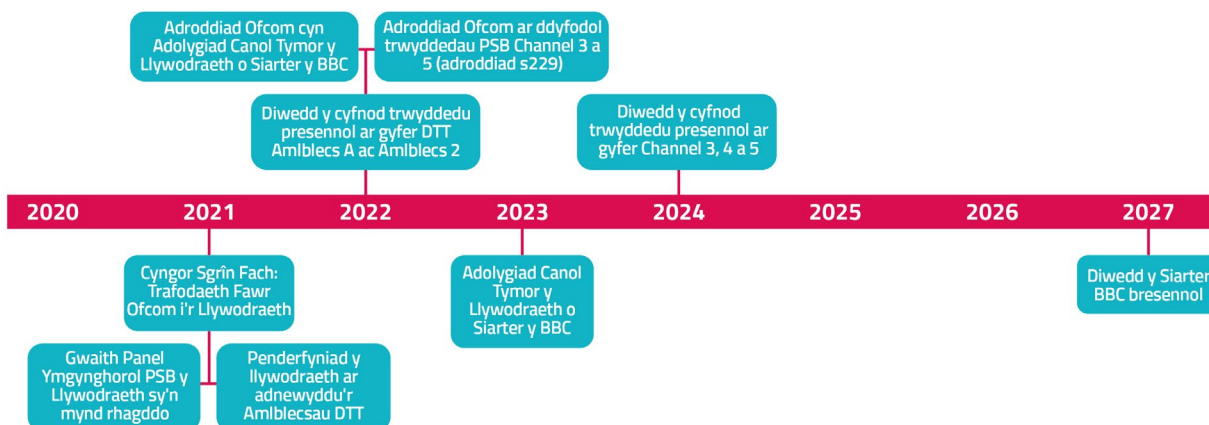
Adroddiad Ofcom cyn Adolygiad Canol Tymor y Llywodraeth o Siarter y BBC

Adroddiad Ofcom ar ddyfodol trwyddedau PSB Channel 3 a 5 (adroddiad s229)

Diwedd y cyfnod trwyddedu presennol ar gyfer DTT Amlblecs A ac Amlblecs 2

Diwedd y cyfnod trwyddedu presennol ar gyfer Channel 3, 4 a 5

2020 2021 2022 2023 2024 2025 2026 2027

Cyngor Sgrîn Fach: Trafodaeth Fawr Ofcom i'r Llywodraeth

Adolygiad Canol Tymor y Llywodraeth o Siarter y BBC

Diwedd y Siarter BBC bresennol

Gwaith Panel Ymgynghorol PSB y Llywodraeth sy'n mynd rhagddo

Penderfyniad y llywodraeth ar adnewyddu'r Amlblecsau DTT